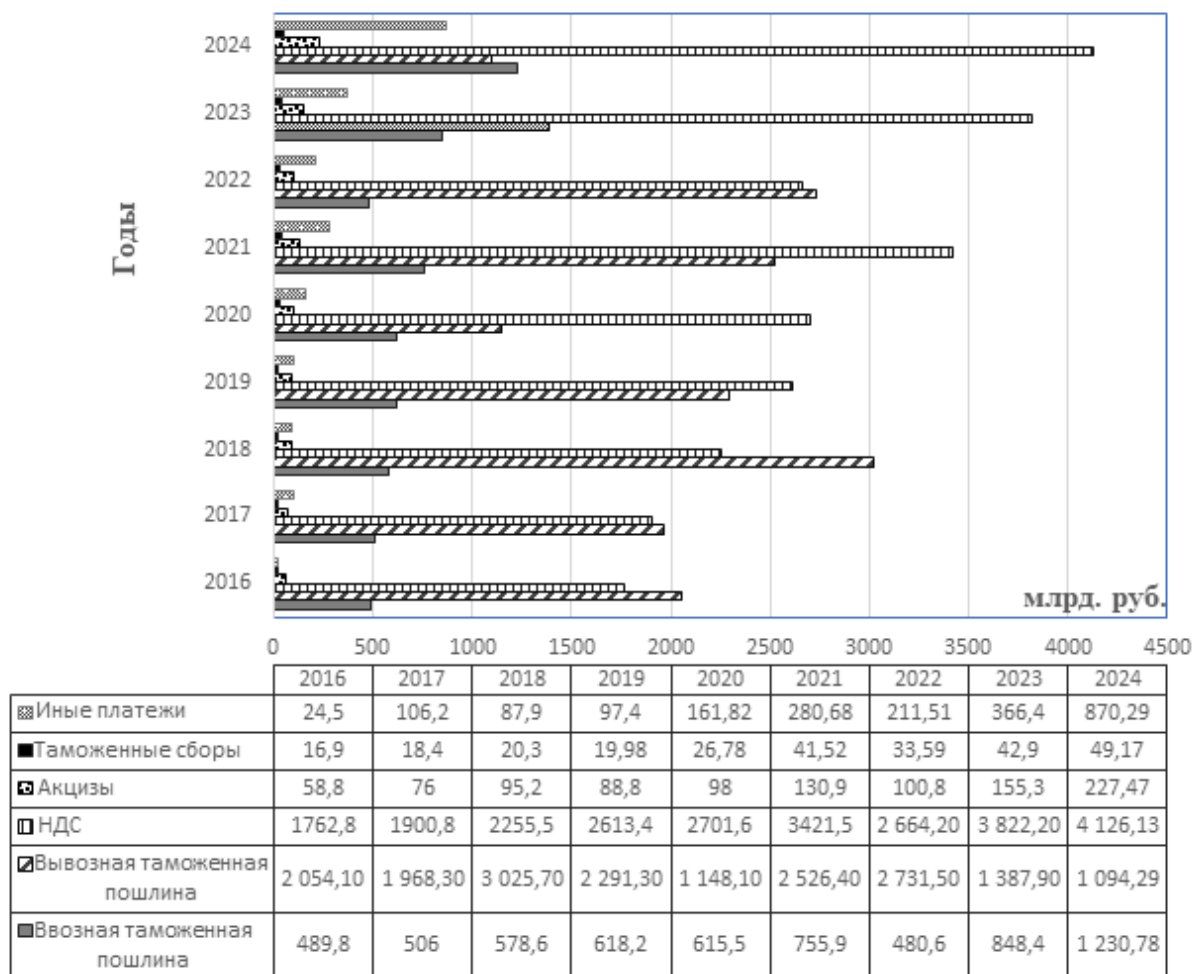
Годы

2024
2023
2022
2021
2020
2019
2018
2017
2016

млрд. руб.

0 500 1000 1500 2000 2500 3000 3500 4000 4500

| | 2016 | 2017 | 2018 | 2019 | 2020 | 2021 | 2022 | 2023 | 2024 |
|---|---|---|---|---|---|---|---|---|---|
| Иные платежи | 24,5 | 106,2 | 87,9 | 97,4 | 161,82 | 280,68 | 211,51 | 366,4 | 870,29 |
| Таможенные сборы | 16,9 | 18,4 | 20,3 | 19,98 | 26,78 | 41,52 | 33,59 | 42,9 | 49,17 |
| Акцизы | 58,8 | 76 | 95,2 | 88,8 | 98 | 130,9 | 100,8 | 155,3 | 227,47 |
| НДС | 1762,8 | 1900,8 | 2255,5 | 2613,4 | 2701,6 | 3421,5 | 2 664,20 | 3 822,20 | 4 126,13 |
| Вывозная таможенная пошлина | 2 054,10 | 1 968,30 | 3 025,70 | 2 291,30 | 1 148,10 | 2 526,40 | 2 731,50 | 1 387,90 | 1 094,29 |
| Ввозная таможенная пошлина | 489,8 | 506 | 578,6 | 618,2 | 615,5 | 755,9 | 480,6 | 848,4 | 1 230,78 |